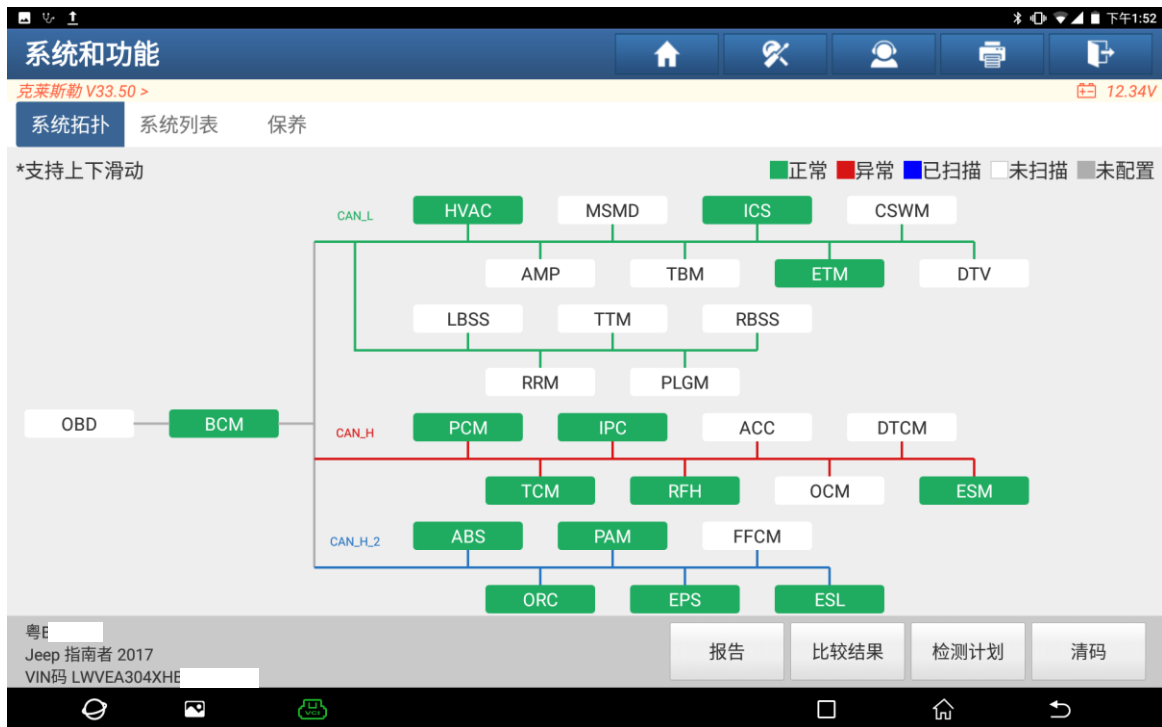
下午1:52

系统和功能

克莱斯勒 V33.50 >

12.34V

系统拓扑 系统列表 保养

*支持上下滑动

正常 异常 已扫描 未扫描 未配置

CAN_L

HVAC MSMD ICS CSWM

AMP TBM ETM DTV

LBSS TTM RBSS

RRM PLGM

OBD BCM

CAN_H

PCM IPC ACC DTCM

TCM RFH OCM ESM

CAN_H_2

ABS PAM FFCM

ORC EPS ESL

粤E
Jeep 指南者 2017
VIN码 LWVEA304XHE

报告 比较结果 检测计划 清码